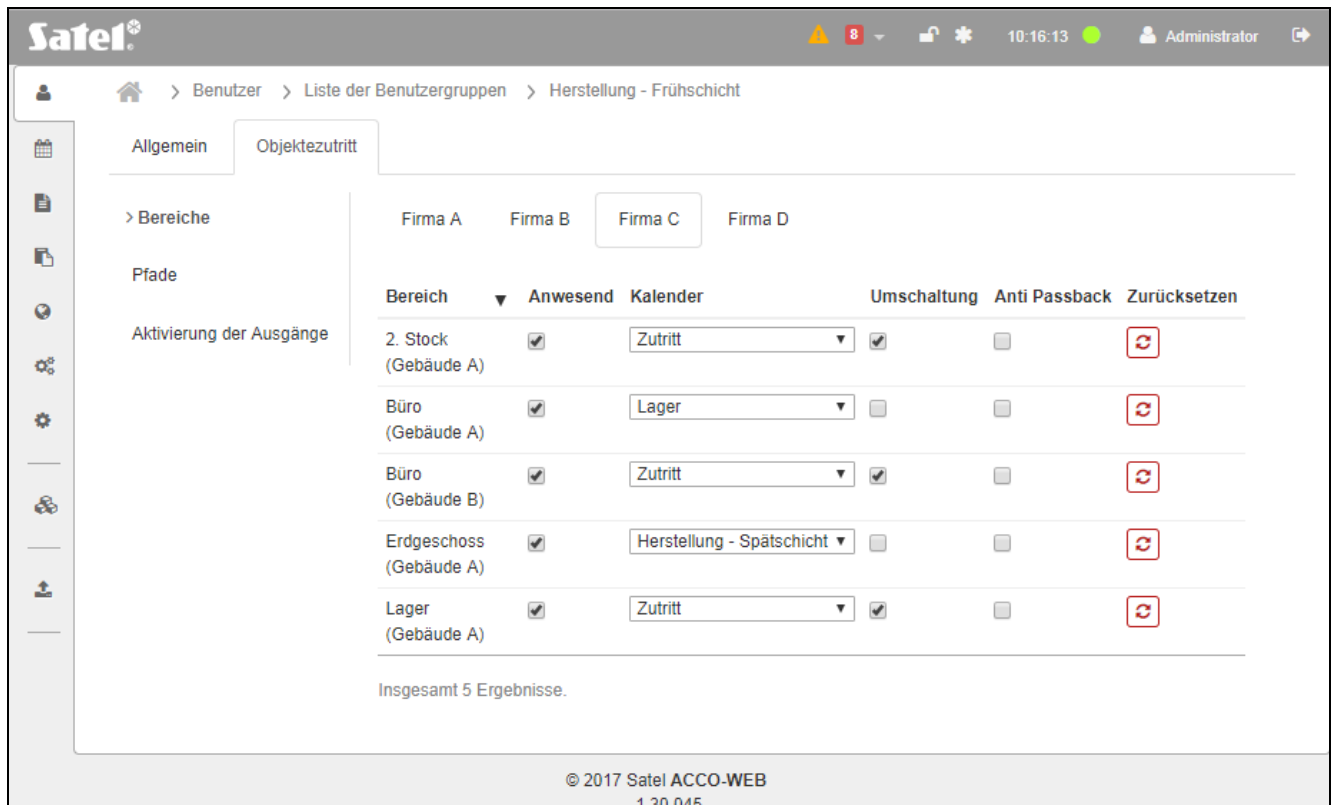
Satel

8 10:16:13 Administrator

> Benutzer > Liste der Benutzergruppen > Herstellung - Frühschicht

Allgemein Objektezutritt

> Bereiche

Pfade

Aktivierung der Ausgänge

Firma A Firma B Firma C Firma D

| Bereich | Anwesend | Kalender | Umschaltung | Anti Passback | Zurücksetzen |
|---|---|---|---|---|---|
| 2. Stock (Gebäude A) | ✔ | Zutritt | ✔ | | |
| Büro (Gebäude A) | ✔ | Lager | | | |
| Büro (Gebäude B) | ✔ | Zutritt | ✔ | | |
| Erdgeschoss (Gebäude A) | ✔ | Herstellung - Spätschicht | | | |
| Lager (Gebäude A) | ✔ | Zutritt | ✔ | | |

Insgesamt 5 Ergebnisse.

© 2017 Satel ACCO-WEB
1.30.045